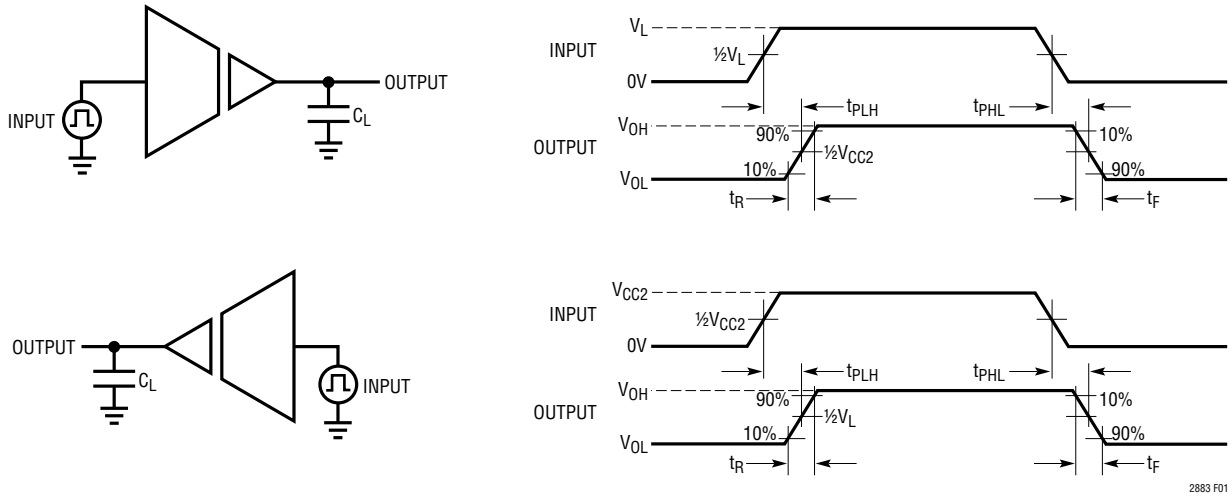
INPUT

OUTPUT

$C_L$

$V_L$

INPUT

$\frac{1}{2}V_L$

0V

$t_{PLH}$

$t_{PHL}$

$V_{OH}$

90%

10%

OUTPUT

$\frac{1}{2}V_{CC2}$

$V_{OL}$

10%

90%

$t_R$

$t_F$

OUTPUT

$C_L$

INPUT

$V_{CC2}$

INPUT

$\frac{1}{2}V_{CC2}$

0V

$t_{PLH}$

$t_{PHL}$

$V_{OH}$

90%

10%

OUTPUT

$\frac{1}{2}V_L$

$V_{OL}$

10%

90%

$t_R$

$t_F$

2883 F01